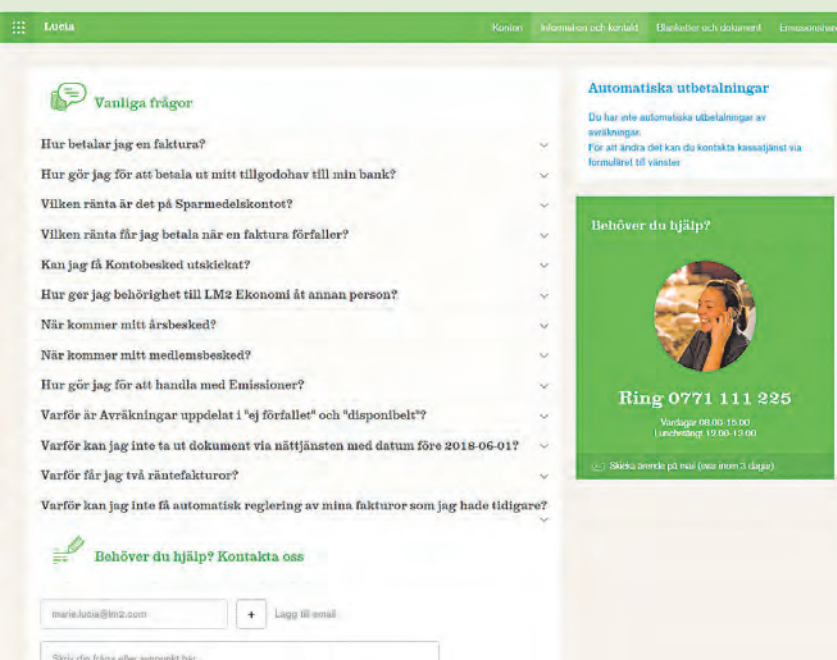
Lucia

Konton Information och kontakt Blanketter och dokument Emissioner

Vanliga frågor

Hur betalar jag en faktura?

Hur gör jag för att betala ut mitt tillgodohav till min bank?

Vilken ränta är det på Sparmedelskontot?

Vilken ränta får jag betala när en faktura förfaller?

Kan jag få Kontobesked utskickat?

Hur ger jag behörighet till LM2 Ekonomi åt annan person?

När kommer mitt årsbesked?

När kommer mitt medlemsbesked?

Hur gör jag för att handla med Emissioner?

Varför är Avräkningar uppdelat i "ej förfallet" och "disponibelt"?

Varför kan jag inte ta ut dokument via nättjänsten med datum före 2018-06-01?

Varför får jag två räntefakturor?

Varför kan jag inte få automatisk reglering av mina fakturor som jag hade tidigare?

Behöver du hjälp? Kontakta oss

marie.lucia@lm2.com

+ Lägg till email

Skriv din fråga eller synpunkt här

Automatiska utbetalningar

Du har inte automatiska utbetalningar av avräkningar.
För att ändra det kan du kontakta kassatjänst via formuläret till vänster

Behöver du hjälp?

Ring 0771 111 225

Vardagar 08.00-15.00
Lunchstängt 12.00-13.00

Skicka ärende på mail (svar inom 3 dagar)